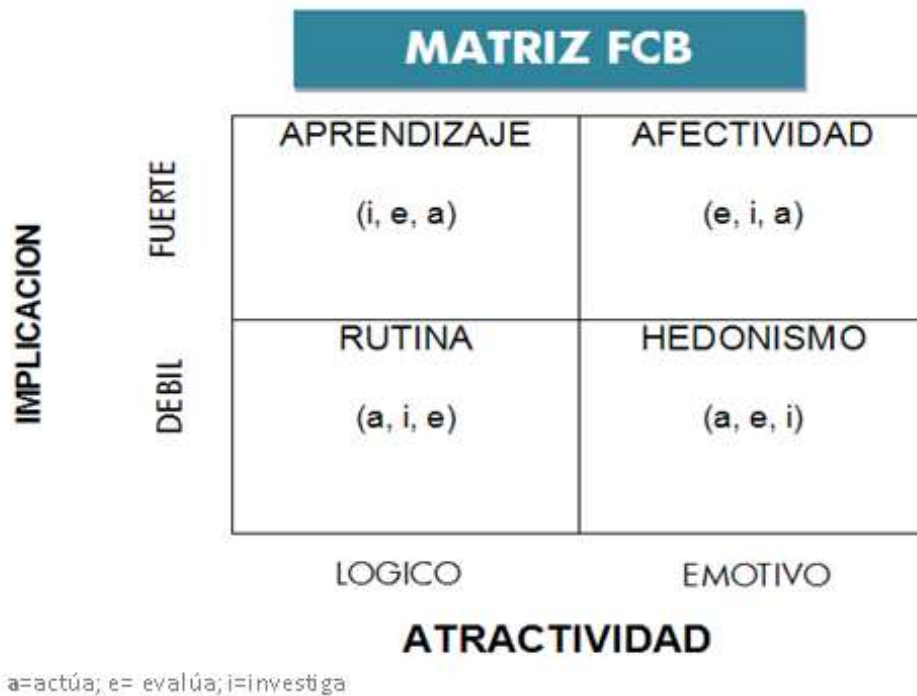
MATRIZ FCB

IMPLICACION

| | LOGICO | EMOTIVO |
|---|---|---|
| FUERTE | APRENDIZAJE (i, e, a) | AFECTIVIDAD (e, i, a) |
| DEBIL | RUTINA (a, i, e) | HEDONISMO (a, e, i) |

ATRACTIVIDAD

a=actúa; e= evalúa; i=investiga